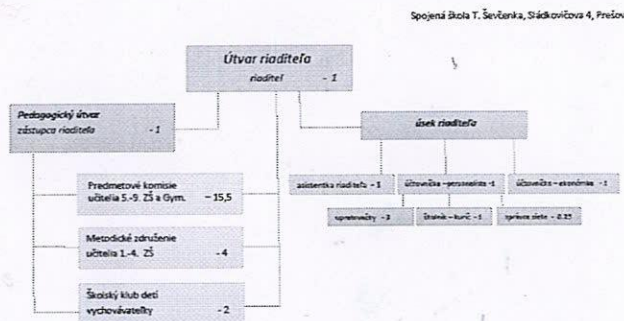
Spojená škola T. Ševčenka, Sládkovičova 4, Prešov

Útvar riaditeľa
riaditeľ - 1

Pedagogický útvar
zástupca riaditeľa - 1

úsek riaditeľa

Predmetové komisie
učitelia 5.-9. ZŠ a Gym. - 15,5

Metodické združenie
učitelia 1.-4. ZŠ - 4

Školský klub detí
vychovávateľky - 2

asistentka riaditeľa - 1

účtovníčka - personalista - 1

účtovníčka - ekonóm - 1

upratovačky - 3

školník - kurič - 1

správca siete - 0.25